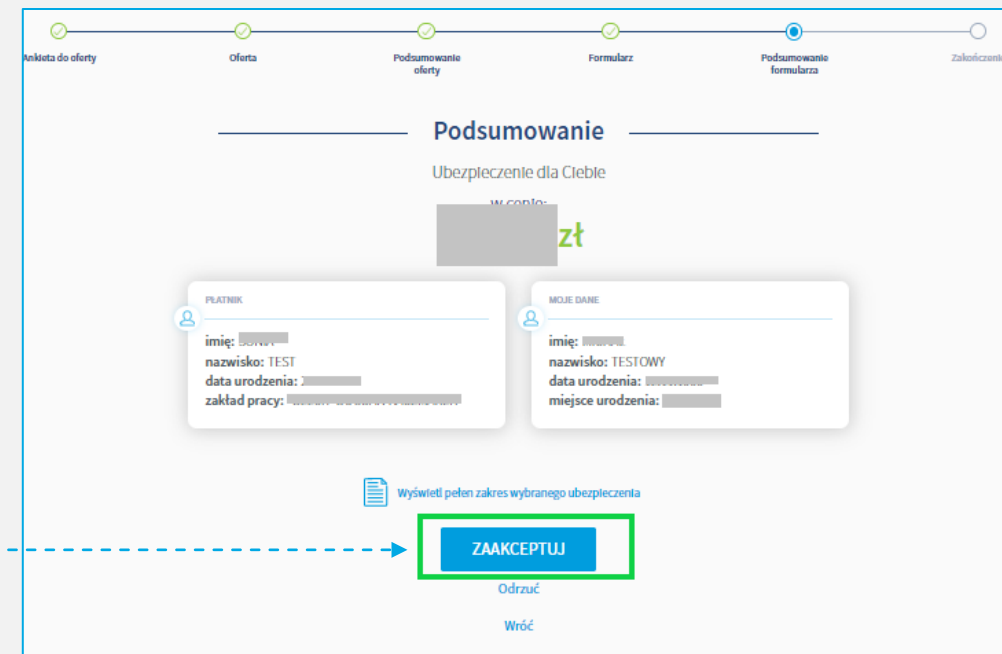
Ankieta do oferty
Oferta
Podsumowanie oferty
Formularz
Podsumowanie formularza
Zakończeni

Podsumowanie

Ubezpieczenie dla Ciebie

w cenie:

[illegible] zł

PŁATNIK

imię: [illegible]
nazwisko: TEST
data urodzenia: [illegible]
zakład pracy: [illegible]

MOJE DANE

imię: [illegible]
nazwisko: TESTOWY
data urodzenia: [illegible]
miejsce urodzenia: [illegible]

Wyświetl pełen zakres wybranego ubezpieczenia

ZAAKCEPTUJ

Odrzuć

Wróć